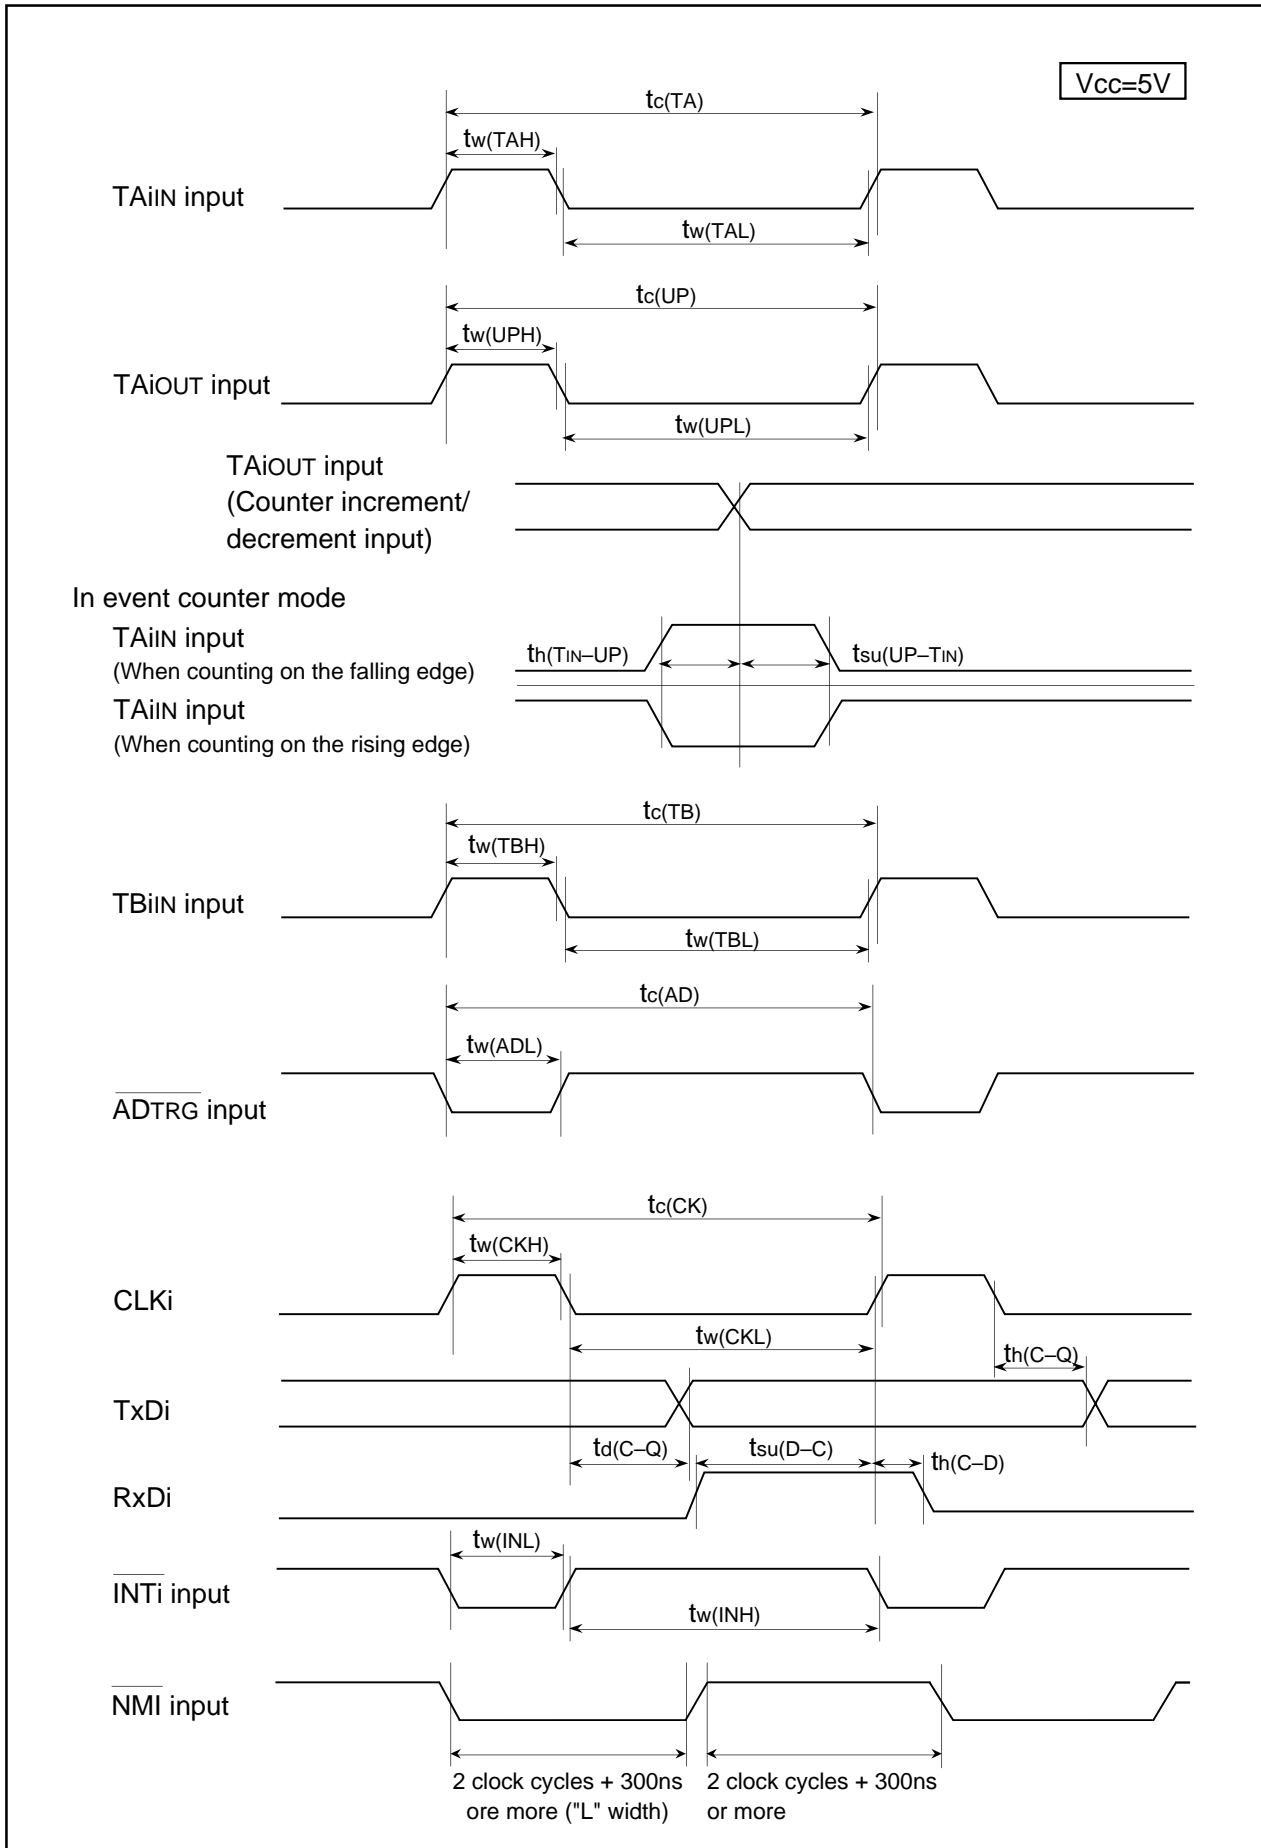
Vcc=5V

$t_{c(TA)}$

$t_{w(TAH)}$

TAiIN input

$t_{w(TAL)}$

$t_{c(UP)}$

$t_{w(UPH)}$

TAiOUT input

$t_{w(UPL)}$

TAiOUT input
(Counter increment/
decrement input)

In event counter mode

TAiIN input
(When counting on the falling edge)

$t_{h(TIN–UP)}$

$t_{su(UP–TIN)}$

TAiIN input
(When counting on the rising edge)

$t_{c(TB)}$

$t_{w(TBH)}$

TBiIN input

$t_{w(TBL)}$

$t_{c(AD)}$

$t_{w(ADL)}$

$\overline{ADTRG}$ input

$t_{c(CK)}$

$t_{w(CKH)}$

CLKi

$t_{w(CKL)}$

$t_{h(C–Q)}$

TxDi

$t_{d(C–Q)}$

$t_{su(D–C)}$

$t_{h(C–D)}$

RxDi

$t_{w(INL)}$

$\overline{INTi}$ input

$t_{w(INH)}$

$\overline{NMI}$ input

2 clock cycles + 300ns
ore more ("L" width)

2 clock cycles + 300ns
or more